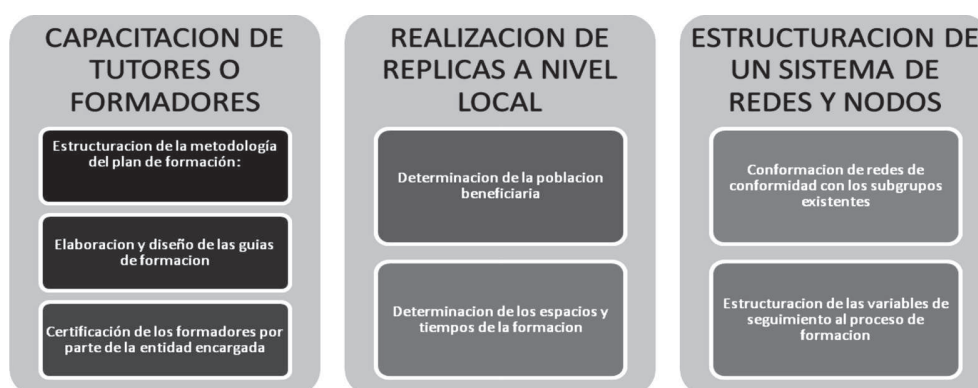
CAPACITACION DE TUTORES O FORMADORES

Estructuracion de la metodología del plan de formación:

Elaboracion y diseño de las guias de formacion

Certificación de los formadores por parte de la entidad encargada

REALIZACION DE REPLICAS A NIVEL LOCAL

Determinacion de la poblacion beneficiaria

Determinacion de los espacios y tiempos de la formacion

ESTRUCTURACION DE UN SISTEMA DE REDES Y NODOS

Conformacion de redes de conformidad con los subgrupos existentes

Estructuracion de las variables de seguimiento al proceso de formacion